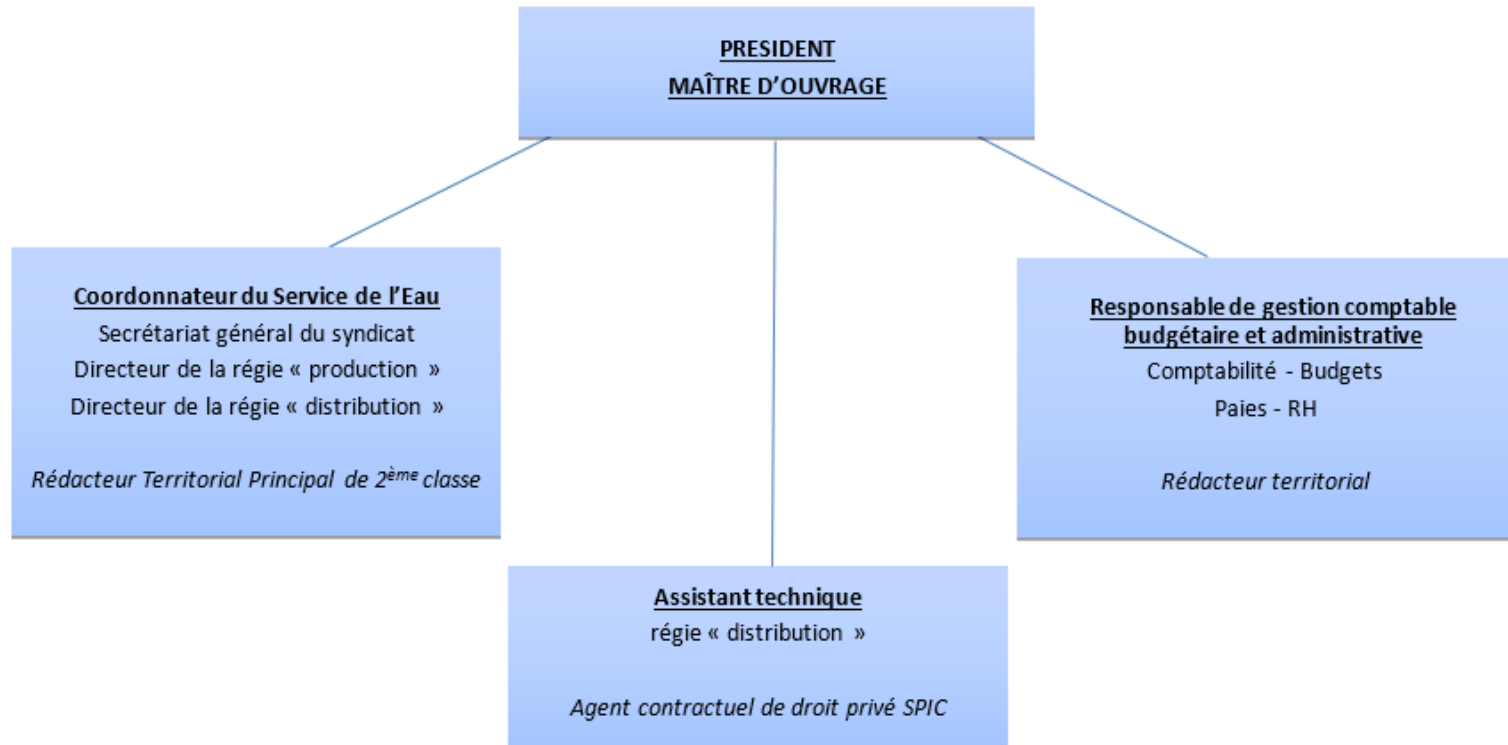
PRESIDENT
MAÎTRE D'OUVRAGE

Coordonnateur du Service de l'Eau
Secrétariat général du syndicat
Directeur de la régie « production »
Directeur de la régie « distribution »

Rédacteur Territorial Principal de 2$^{ème}$ classe

Responsable de gestion comptable budgétaire et administrative
Comptabilité - Budgets
Paies - RH

Rédacteur territorial

Assistant technique
régie « distribution »

Agent contractuel de droit privé SPIC